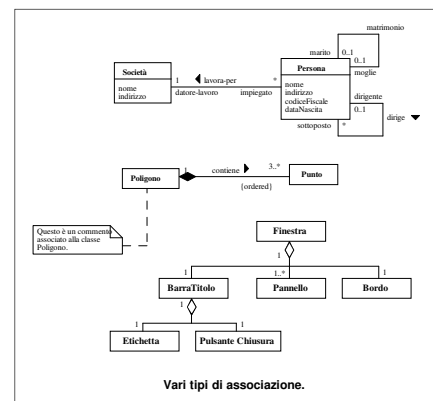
matrimonio

marito 0..1

0..1

moglie

Società

nome
indirizzo

1 lavora-per *

datore-lavoro impiegato

Persona

nome
indirizzo
codiceFiscale
dataNascita

dirigente
0..1

dirige

sottoposto *

Poligono

1 contiene 3..*

{ordered}

Punto

Questo è un commento associato alla classe Poligono.

Finestra

1

1 1..* 1

BarraTitolo

Pannello

Bordo

1

1 1

Etichetta

Pulsante Chiusura

Vari tipi di associazione.